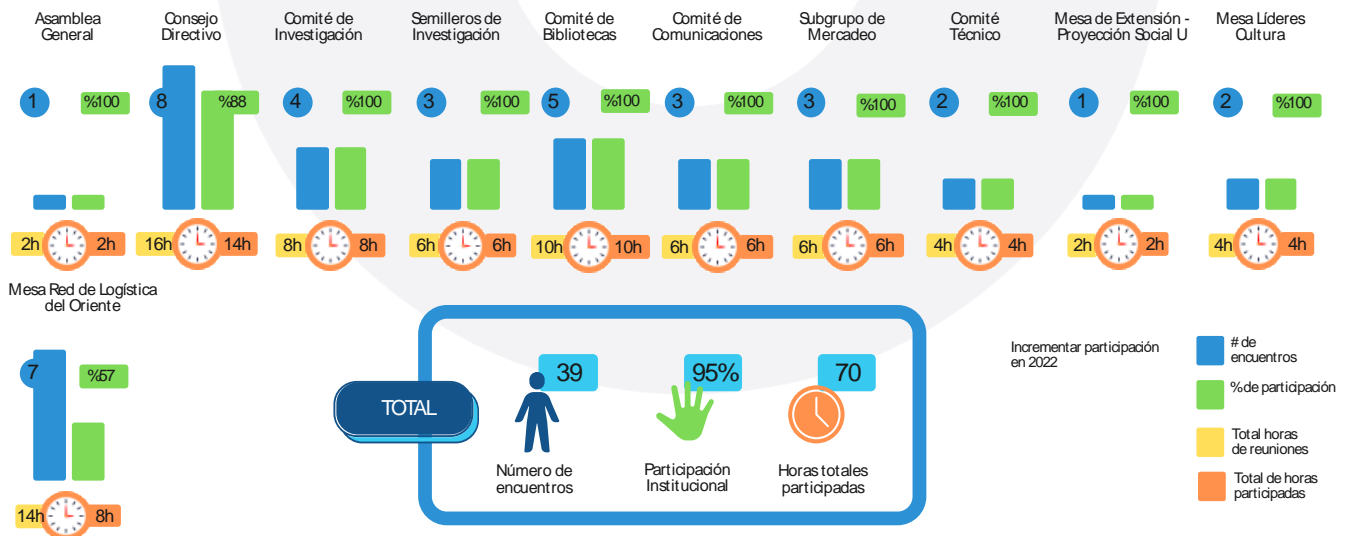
Asamblea General
1
%100
2h 2h

Consejo Directivo
8
%88
16h 14h

Comité de Investigación
4
%100
8h 8h

Semilleros de Investigación
3
%100
6h 6h

Comité de Bibliotecas
5
%100
10h 10h

Comité de Comunicaciones
3
%100
6h 6h

Subgrupo de Mercadeo
3
%100
6h 6h

Comité Técnico
2
%100
4h 4h

Mesa de Extensión - Proyección Social U
1
%100
2h 2h

Mesa Líderes Cultura
2
%100
4h 4h

Mesa Red de Logística del Oriente
7
%57
14h 8h

TOTAL

39
Número de encuentros

95%
Participación Institucional

70
Horas totales participadas

Incrementar participación en 2022

# de encuentros
% de participación
Total horas de reuniones
Total de horas participadas